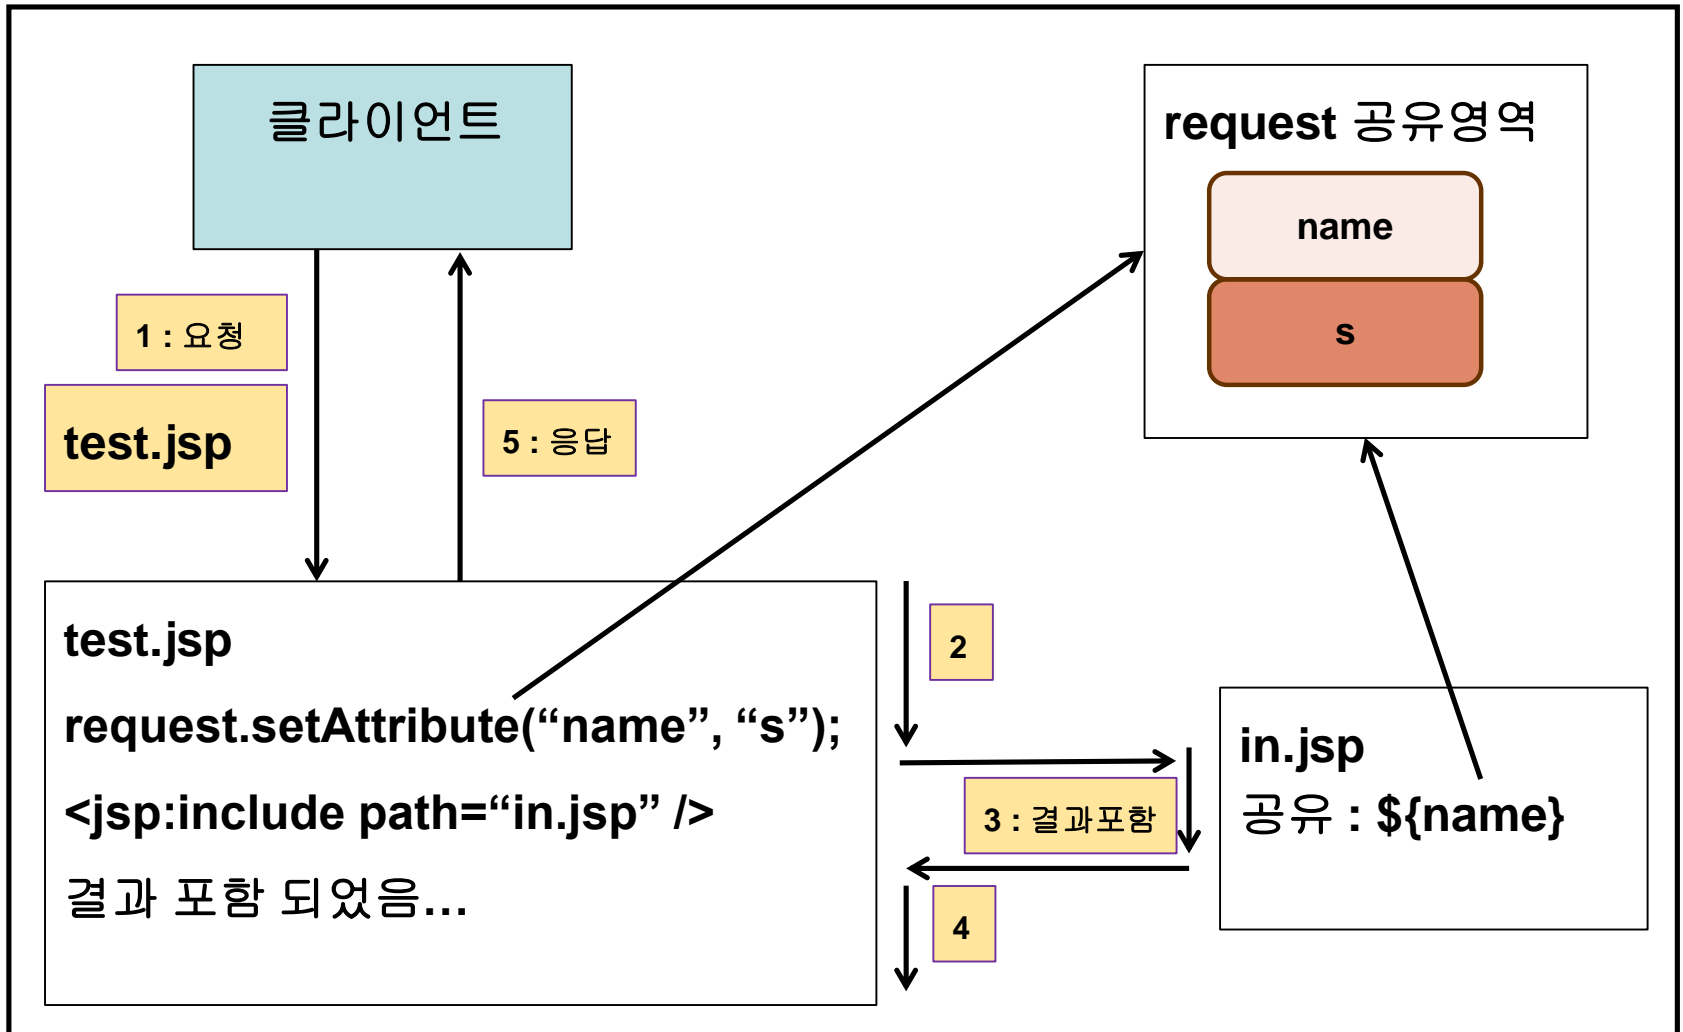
클라이언트

request 공유영역

name

s

1 : 요청

test.jsp

5 : 응답

test.jsp

request.setAttribute(“name”, “s”);

<jsp:include path=“in.jsp” />

결과 포함 되었음...

2

3 : 결과포함

4

in.jsp

공유 : ${name}